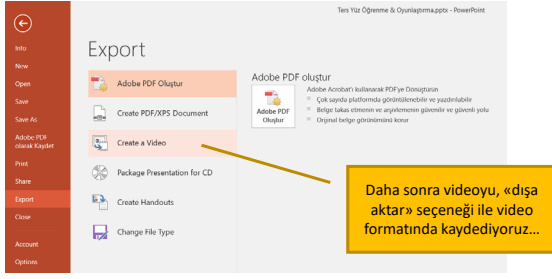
Ters Yüz Öğrenme & Oyunlaştırma.pptx - PowerPoint

Info
New
Open
Save
Save As
Adobe PDF olarak Kaydet
Print
Share
Export
Close
Account
Options

Export

Adobe PDF Oluştur
Create PDF/XPS Document
Create a Video
Package Presentation for CD
Create Handouts
Change File Type

Adobe PDF oluştur

Adobe PDF Oluştur

Adobe Acrobat'ı kullanarak PDFye Dönüştürün
Çok sayıda platformda görüntülenebilir ve yazdırılabilir
Belge takas etmenin ve arşivlemenin güvenilir ve güvenli yolu
Orijinal belge görünümünü korur

Daha sonra videoyu, «dışa aktar» seçeneği ile video formatında kaydediyoruz…